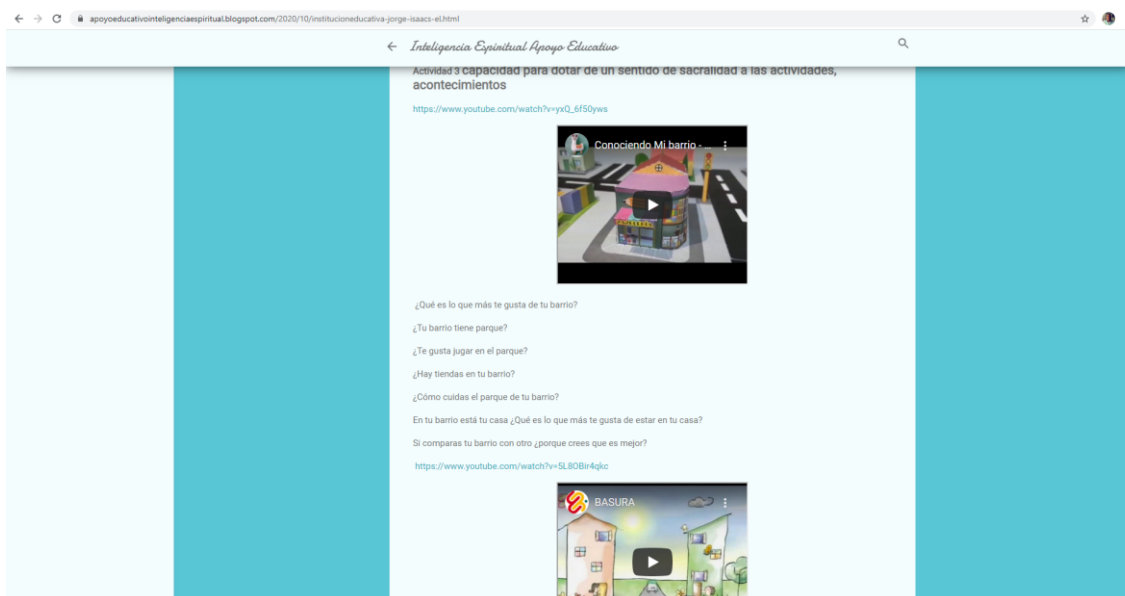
apoyoeducativointeligenciaespiritual.blogspot.com/2020/10/institucioneducativa-jorge-isaacs-el.html

Inteligencia Espiritual Apoyo Educativo

Actividad 3 capacidad para dotar de un sentido de sacralidad a las actividades, acontecimientos

https://www.youtube.com/watch?v=yxQ_6f50ywa

Conociendo Mi barrio - ...

¿Qué es lo que más te gusta de tu barrio?

¿Tu barrio tiene parque?

¿Te gusta jugar en el parque?

¿Hay tiendas en tu barrio?

¿Cómo cuidas el parque de tu barrio?

En tu barrio está tu casa ¿Qué es lo que más te gusta de estar en tu casa?

Si comparas tu barrio con otro ¿porque crees que es mejor?

https://www.youtube.com/watch?v=5L8OBir4qkc

BASURA